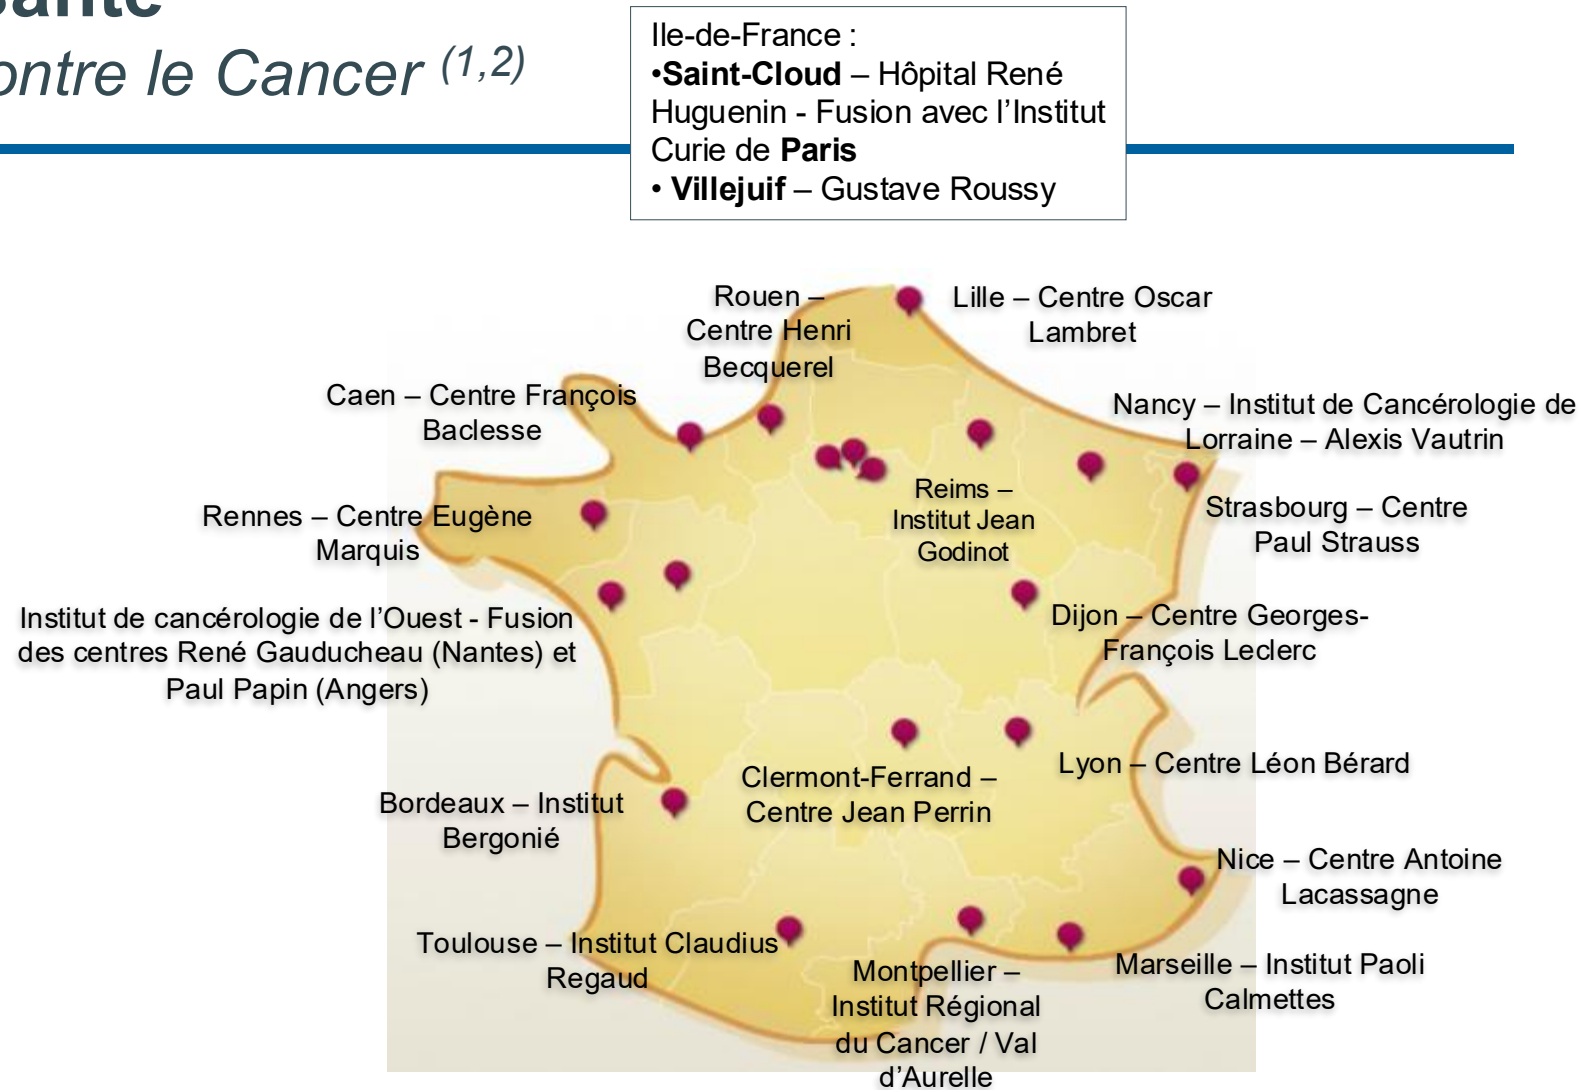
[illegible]anté
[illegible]ontre le Cancer $^{(1,2)}$

Ile-de-France :
•**Saint-Cloud** – Hôpital René Huguenin - Fusion avec l'Institut Curie de **Paris**
• **Villejuif** – Gustave Roussy

Rouen – Centre Henri Becquerel

Lille – Centre Oscar Lambret

Caen – Centre François Baclesse

Nancy – Institut de Cancérologie de Lorraine – Alexis Vautrin

Reims – Institut Jean Godinot

Strasbourg – Centre Paul Strauss

Rennes – Centre Eugène Marquis

Institut de cancérologie de l'Ouest - Fusion des centres René Gauducheau (Nantes) et Paul Papin (Angers)

Dijon – Centre Georges-François Leclerc

Lyon – Centre Léon Bérard

Clermont-Ferrand – Centre Jean Perrin

Bordeaux – Institut Bergonié

Nice – Centre Antoine Lacassagne

Toulouse – Institut Claudius Regaud

Montpellier – Institut Régional du Cancer / Val d'Aurelle

Marseille – Institut Paoli Calmettes